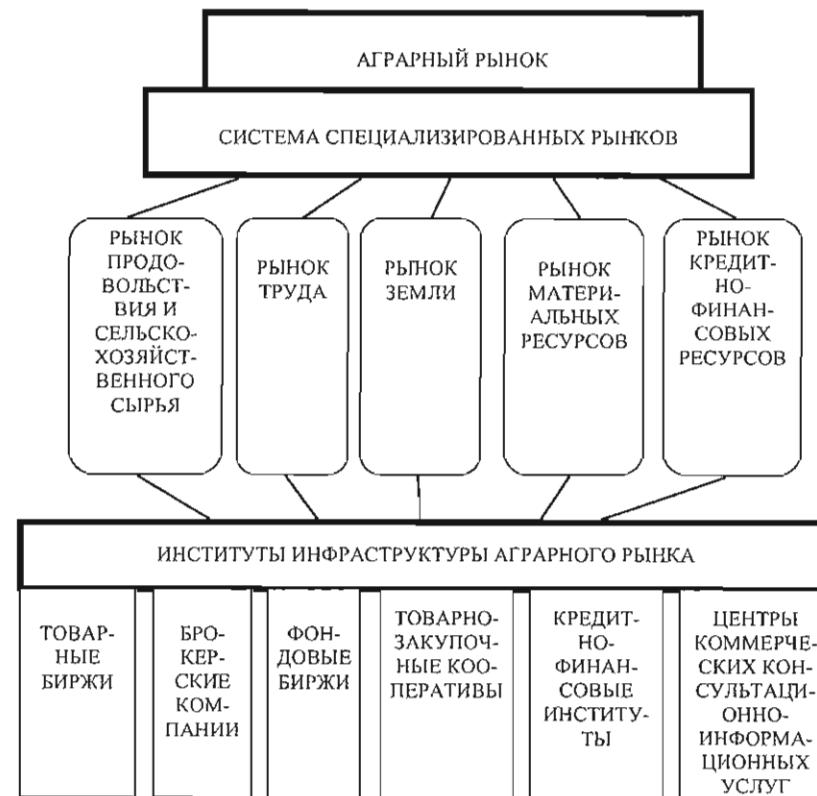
АГРАРНЫЙ РЫНОК

СИСТЕМА СПЕЦИАЛИЗИРОВАННЫХ РЫНКОВ

РЫНОК ПРОДОВОЛЬСТВИЯ И СЕЛЬСКОХОЗЯЙСТВЕННОГО СЫРЬЯ

РЫНОК ТРУДА

РЫНОК ЗЕМЛИ

РЫНОК МАТЕРИАЛЬНЫХ РЕСУРСОВ

РЫНОК КРЕДИТНО-ФИНАНСОВЫХ РЕСУРСОВ

ИНСТИТУТЫ ИНФРАСТРУКТУРЫ АГРАРНОГО РЫНКА

ТОВАРНЫЕ БИРЖИ

БРОКЕРСКИЕ КОМПАНИИ

ФОНДОВЫЕ БИРЖИ

ТОВАРНО-ЗАКУПОЧНЫЕ КООПЕРАТИВЫ

КРЕДИТНО-ФИНАНСОВЫЕ ИНСТИТУТЫ

ЦЕНТРЫ КОММЕРЧЕСКИХ КОНСУЛЬТАЦИОННО-ИНФОРМАЦИОННЫХ УСЛУГ